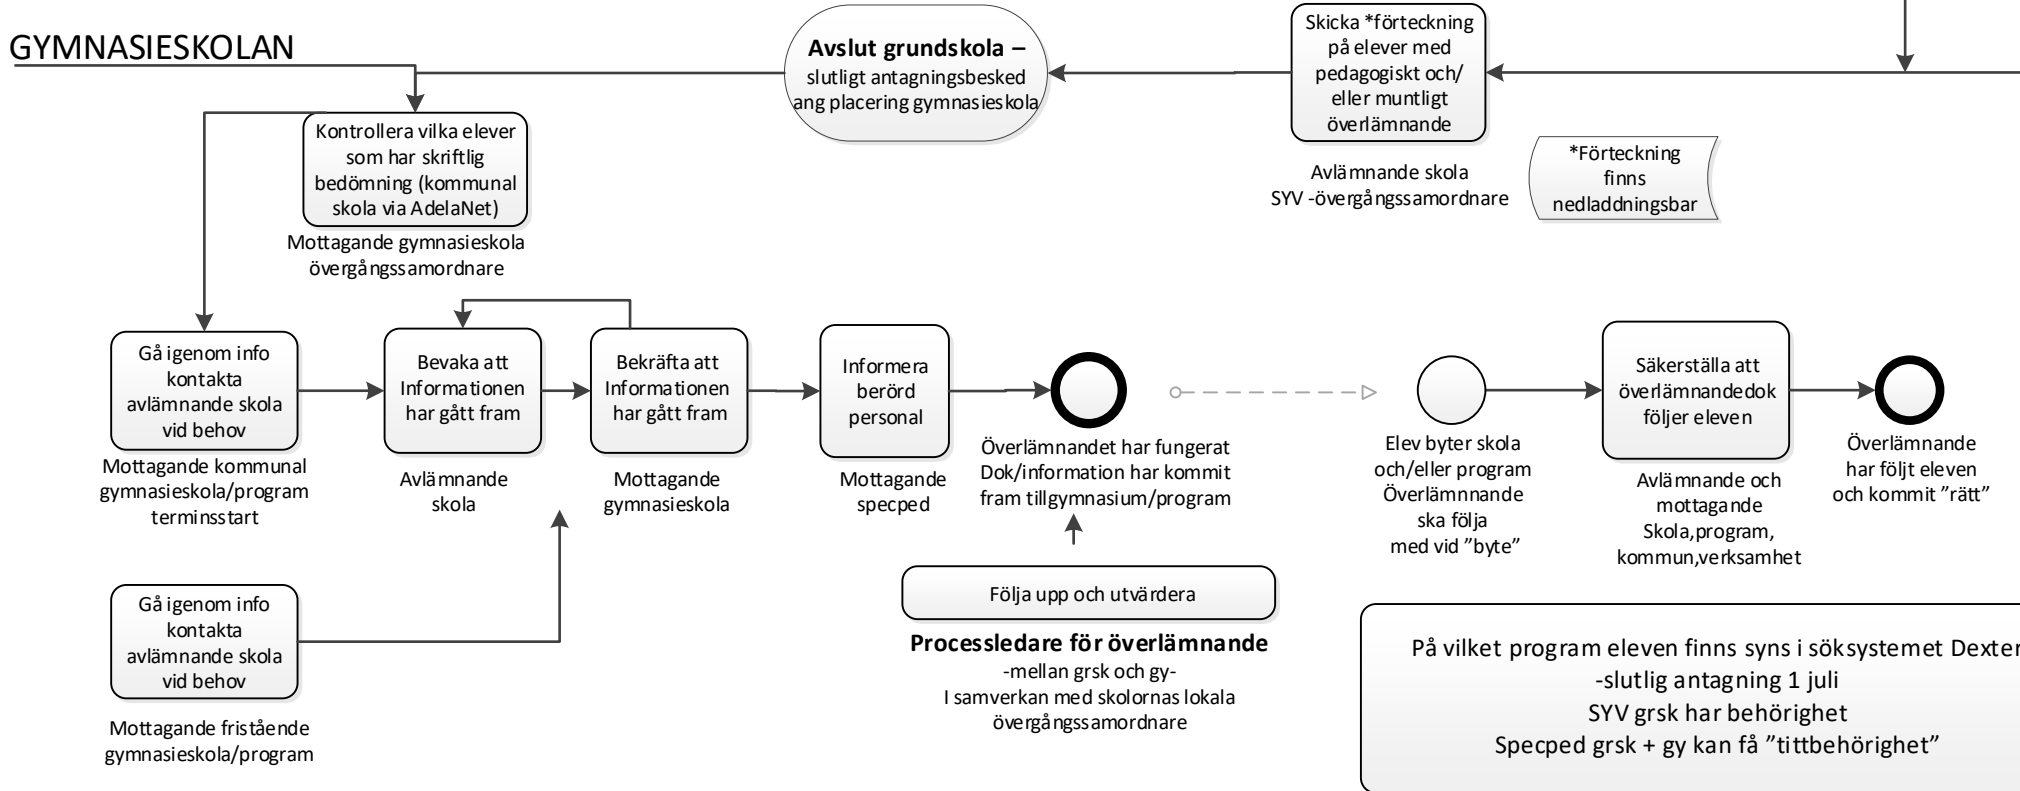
GYMNASIESKOLAN

Skicka *förteckning på elever med pedagogiskt och/ eller muntligt överlämnande

Avlämnande skola
SYV -övergångssamordnare

*Förteckning finns nedladdningsbar

**Avslut grundskola –** slutligt antagningsbesked ang placering gymnasieskola

Kontrollera vilka elever som har skriftlig bedömning (kommunal skola via AdelaNet)

Mottagande gymnasieskola övergångssamordnare

Gå igenom info kontakta avlämnande skola vid behov

Mottagande kommunal gymnasieskola/program terminsstart

Bevaka att Informationen har gått fram

Avlämnande skola

Bekräfta att Informationen har gått fram

Mottagande gymnasieskola

Informera berörd personal

Mottagande specped

Överlämnandet har fungerat
Dok/information har kommit fram tillgymnasium/program

Elev byter skola och/eller program Överlämnnande ska följa med vid ”byte”

Säkerställa att överlämnandedok följer eleven

Avlämnande och mottagande Skola,program, kommun,verksamhet

Överlämnande har följt eleven och kommit ”rätt”

Gå igenom info kontakta avlämnande skola vid behov

Mottagande fristående gymnasieskola/program

Följa upp och utvärdera

**Processledare för överlämnande**
-mellan grsk och gy-
I samverkan med skolornas lokala övergångssamordnare

På vilket program eleven finns syns i söksystemet Dexter
-slutlig antagning 1 juli
SYV grsk har behörighet
Specped grsk + gy kan få ”tittbehörighet”